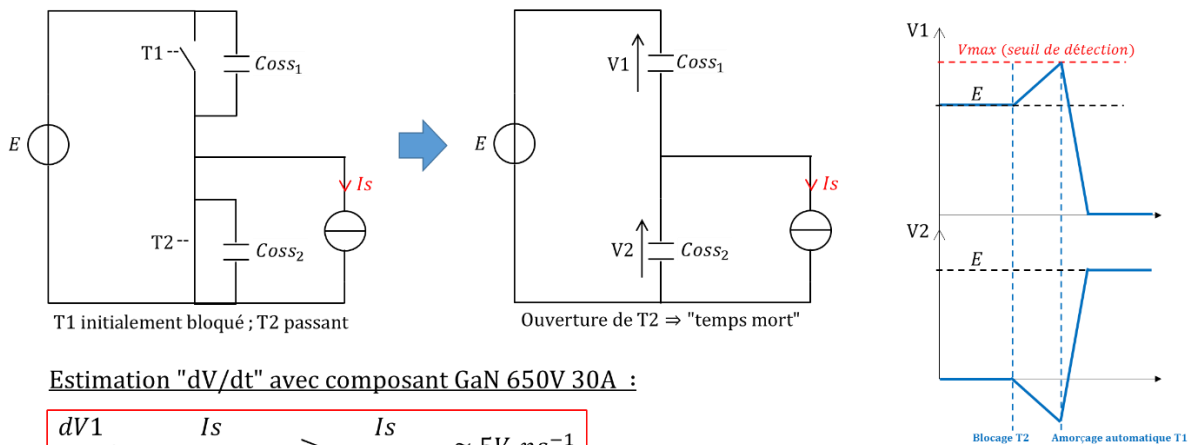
T1 $Coss_1$

$E$

$Is$

T2 $Coss_2$

T1 initialement bloqué ; T2 passant

V1 $Coss_1$

$E$

$Is$

V2 $Coss_2$

Ouverture de T2 ⇒ "temps mort"

V1

Vmax (seuil de détection)

$E$

V2

$E$

Blocage T2

Amorçage automatique T1

Estimation "dV/dt" avec composant GaN 650V 30A :

$\frac{dV1}{} \quad \frac{Is}{} \quad > \quad \frac{Is}{} \quad \approx 5V.ns^{-1}$ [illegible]